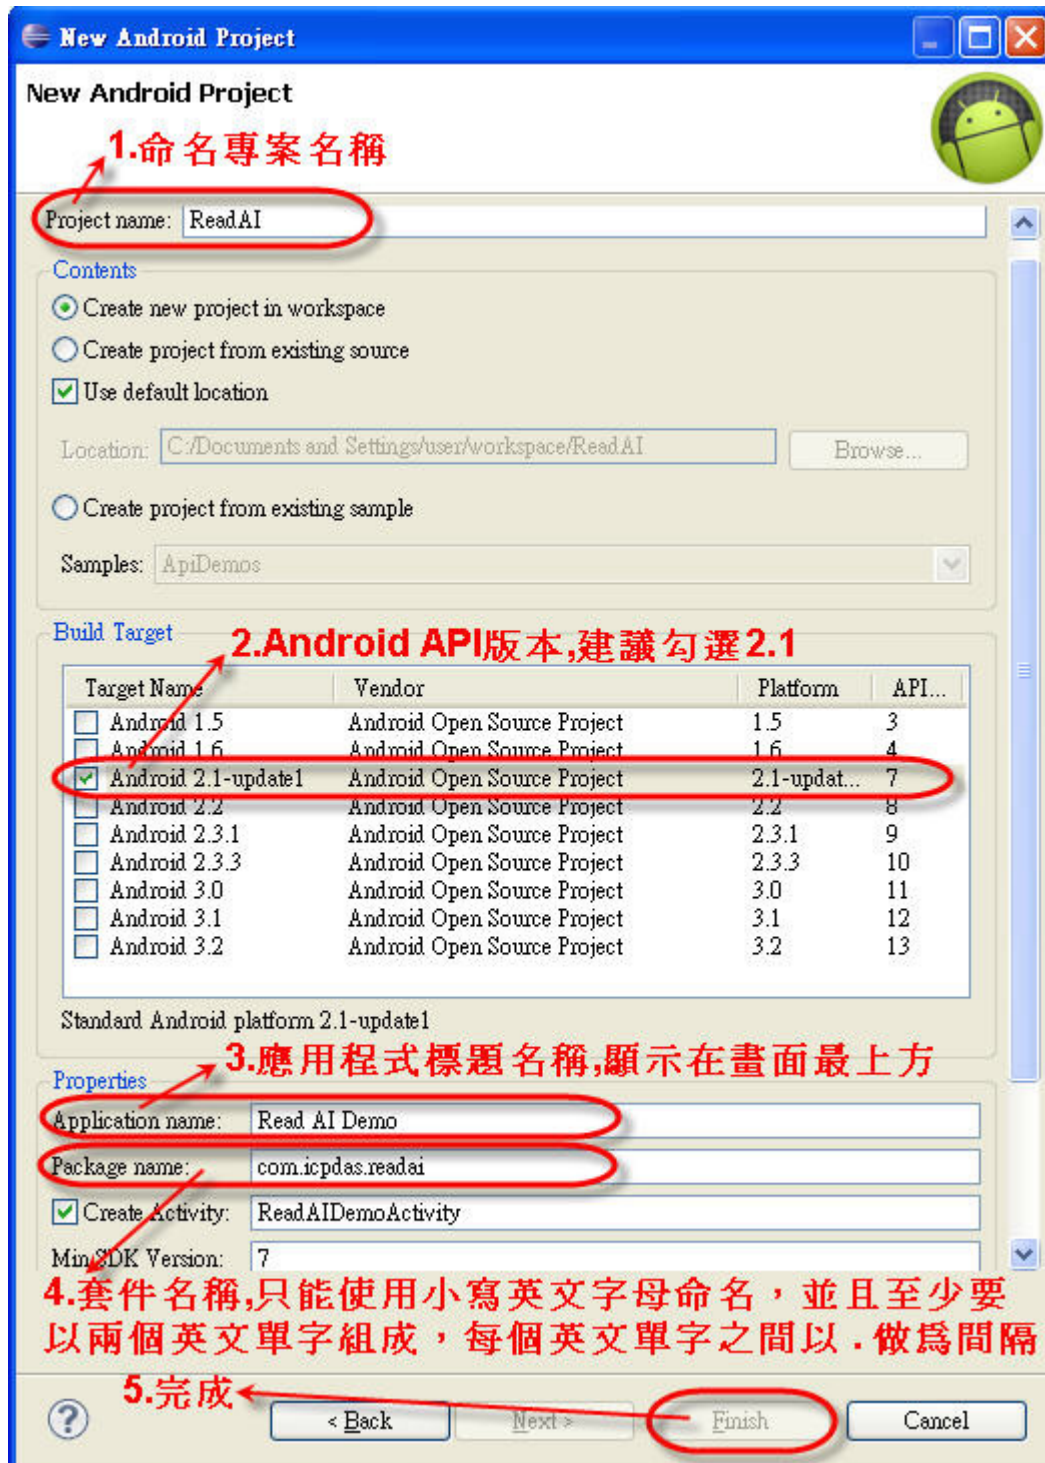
New Android Project

New Android Project

1.命名專案名稱

Project name: ReadAI

Contents

Create new project in workspace

Create project from existing source

Use default location

Location: C:/Documents and Settings/user/workspace/ReadAI

Browse...

Create project from existing sample

Samples: ApiDemos

Build Target

2.Android API版本,建議勾選2.1

| Target Name | Vendor | Platform | API... |
|---|---|---|---|
| Android 1.5 | Android Open Source Project | 1.5 | 3 |
| Android 1.6 | Android Open Source Project | 1.6 | 4 |
| Android 2.1-update1 | Android Open Source Project | 2.1-updat... | 7 |
| Android 2.2 | Android Open Source Project | 2.2 | 8 |
| Android 2.3.1 | Android Open Source Project | 2.3.1 | 9 |
| Android 2.3.3 | Android Open Source Project | 2.3.3 | 10 |
| Android 3.0 | Android Open Source Project | 3.0 | 11 |
| Android 3.1 | Android Open Source Project | 3.1 | 12 |
| Android 3.2 | Android Open Source Project | 3.2 | 13 |

Standard Android platform 2.1-update1

3.應用程式標題名稱,顯示在畫面最上方

Properties

Application name: Read AI Demo

Package name: com.icpdas.readai

Create Activity: ReadAIDemoActivity

Min SDK Version: 7

4.套件名稱,只能使用小寫英文字母命名，並且至少要以兩個英文單字組成，每個英文單字之間以 . 做為間隔

5.完成

< Back

Next >

Finish

Cancel